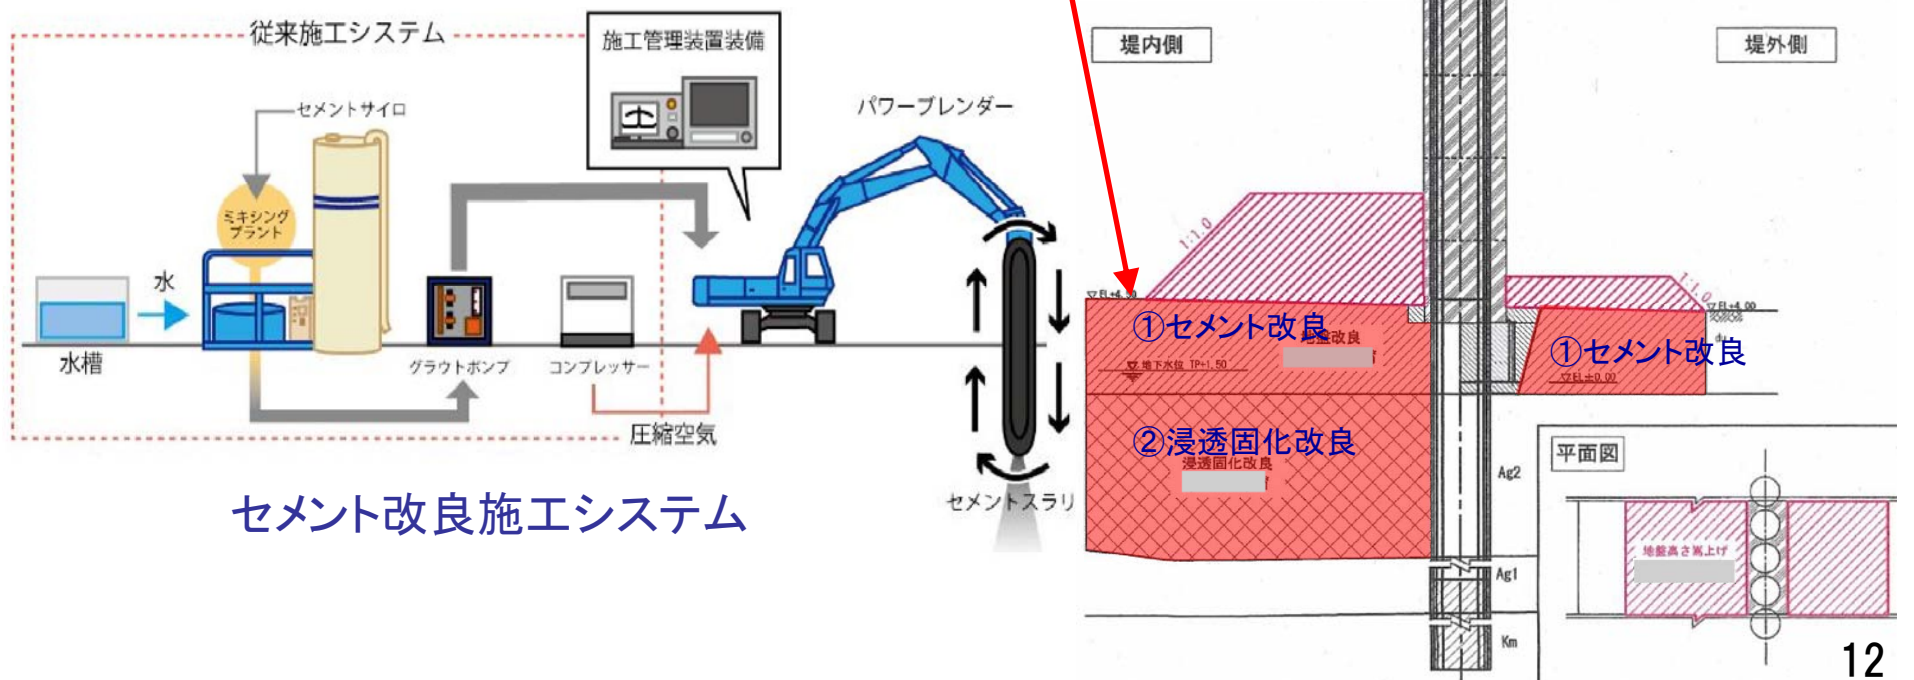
従来施工システム

施工管理装置装備

セメントサイロ

ミキシングプラント

水

水槽

グラウトポンプ

コンプレッサー

圧縮空気

パワーブレンダー

セメントスラリ

セメント改良施工システム

堤内側

堤外側

1:1.0

1:1.0

▽EL+4.30

▽EL+4.00

①セメント改良

地盤改良

▽地下水位 TP+1.50

①セメント改良

▽EL±0.00

②浸透固化改良

浸透固化改良

Ag2

Ag1

Km

平面図

地盤高さ嵩上げ

12